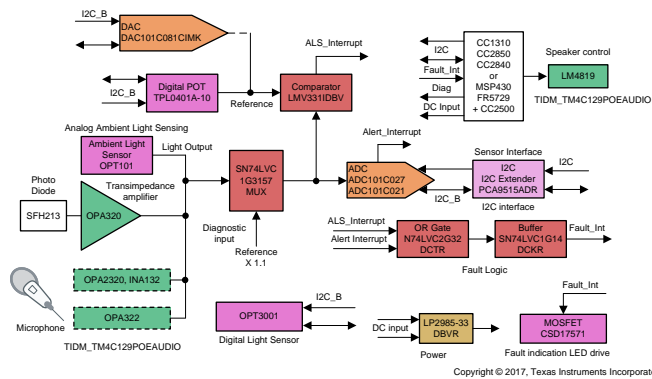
I2C_B
DAC
DAC101C081CIMK

I2C_B
Digital POT
TPL0401A-10

Reference

ALS_Interrupt
Comparator
LMV331IDBV

I2C
Fault_Int
Diag
DC Input

CC1310
CC2850
CC2840
or
MSP430
FR5729
+ CC2500

Speaker control
LM4819
TIDM_TM4C129POEAUDIO

Analog Ambient Light Sensing
Ambient Light Sensor
OPT101
Light Output

Photo Diode
SFH213
Transimpedance amplifier
OPA320

SN74LVC
1G3157
MUX

Diagnostic input
Reference
X 1.1

Alert_Interrupt
ADC
ADC101C027
ADC101C021
I2C_B

Sensor Interface
I2C
I2C Extender
PCA9515ADR
I2C
I2C interface

ALS_Interrupt
Alert Interrupt
OR Gate
N74LVC2G32
DCTR
Buffer
SN74LVC1G14
DCKR
Fault_Int
Fault Logic

OPA2320, INA132

Microphone
OPA322
TIDM_TM4C129POEAUDIO

I2C_B
OPT3001
Digital Light Sensor

DC input
LP2985-33
DBVR
Power

Fault_Int
MOSFET
CSD17571
Fault indication LED drive

Copyright © 2017, Texas Instruments Incorporate